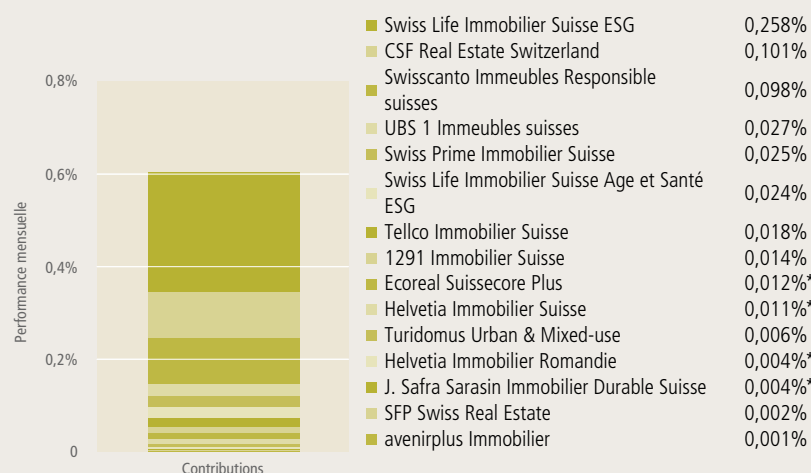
0,8%
0,6%
0,4%
0,2%
0
Performance mensuelle
Contributions

| | |
|---|---|
| Swiss Life Immobilier Suisse ESG | 0,258% |
| CSF Real Estate Switzerland | 0,101% |
| Swisscanto Immeubles Responsible suisses | 0,098% |
| UBS 1 Immeubles suisses | 0,027% |
| Swiss Prime Immobilier Suisse | 0,025% |
| Swiss Life Immobilier Suisse Age et Santé ESG | 0,024% |
| Tellco Immobilier Suisse | 0,018% |
| 1291 Immobilier Suisse | 0,014% |
| Ecoreal Suissecore Plus | 0,012%* |
| Helvetia Immobilier Suisse | 0,011%* |
| Turidomus Urban & Mixed-use | 0,006% |
| Helvetia Immobilier Romandie | 0,004%* |
| J. Safra Sarasin Immobilier Durable Suisse | 0,004%* |
| SFP Swiss Real Estate | 0,002% |
| avenirplus Immobilier | 0,001% |